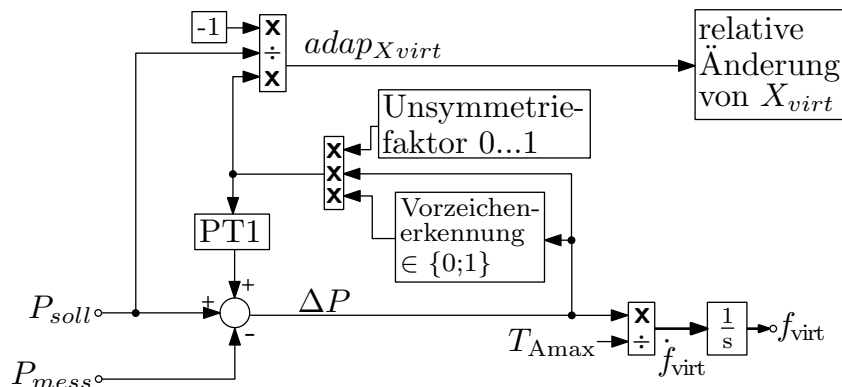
-1

x
÷
x

$adap_{Xvirt}$

relative Änderung von $X_{virt}$

Unsymmetriefaktor 0...1

x
x
x

Vorzeichenerkennung $\in \{0;1\}$

PT1

+
+
-

$P_{soll}$

$\Delta P$

$P_{mess}$

$T_{\text{Amax}}$

x
÷

$\dot{f}_{\text{virt}}$

$\frac{1}{s}$

$f_{\text{virt}}$